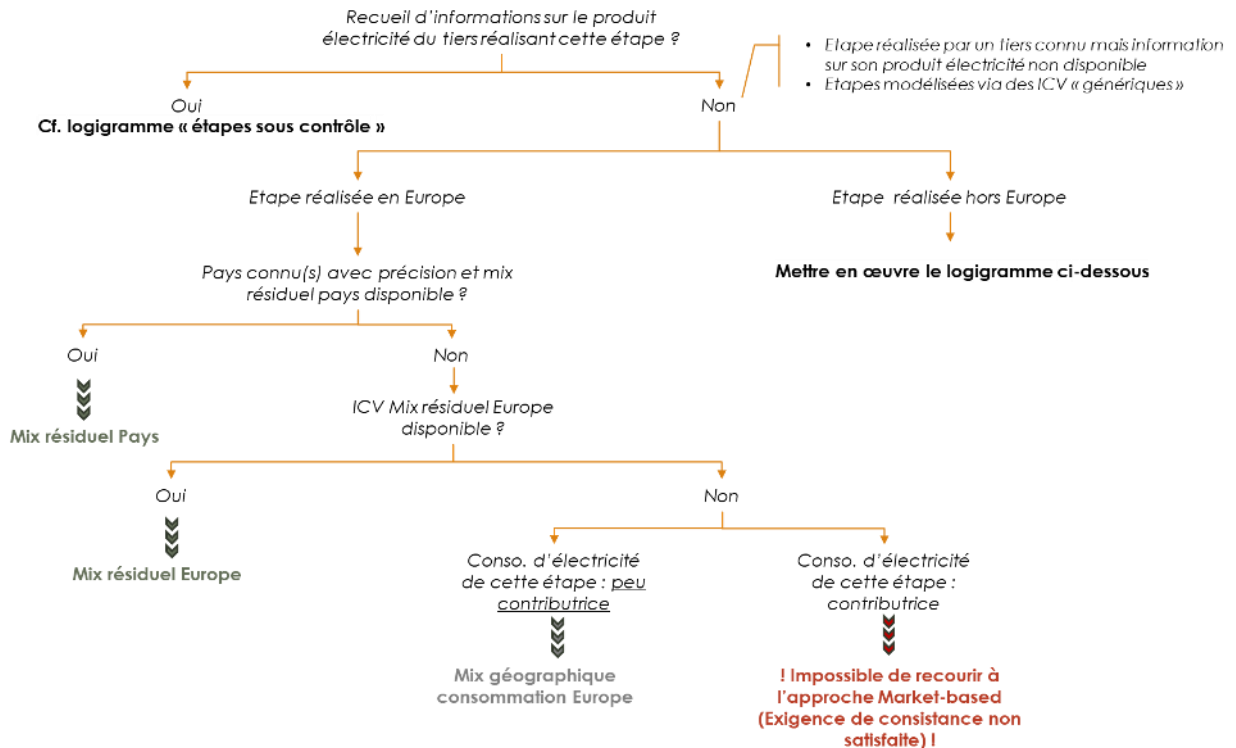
Recueil d'informations sur le produit électricité du tiers réalisant cette étape ?

• Etape réalisée par un tiers connu mais information sur son produit électricité non disponible
• Etapes modélisées via des ICV « génériques »

Oui
Cf. logigramme « étapes sous contrôle »

Non

Etape réalisée en Europe

Etape réalisée hors Europe

Mettre en œuvre le logigramme ci-dessous

Pays connu(s) avec précision et mix résiduel pays disponible ?

Oui

Mix résiduel Pays

Non

ICV Mix résiduel Europe disponible ?

Oui

Mix résiduel Europe

Non

Conso. d'électricité de cette étape : peu contributrice

Mix géographique consommation Europe

Conso. d'électricité de cette étape : contributrice

! Impossible de recourir à l'approche Market-based (Exigence de consistance non satisfaite) !